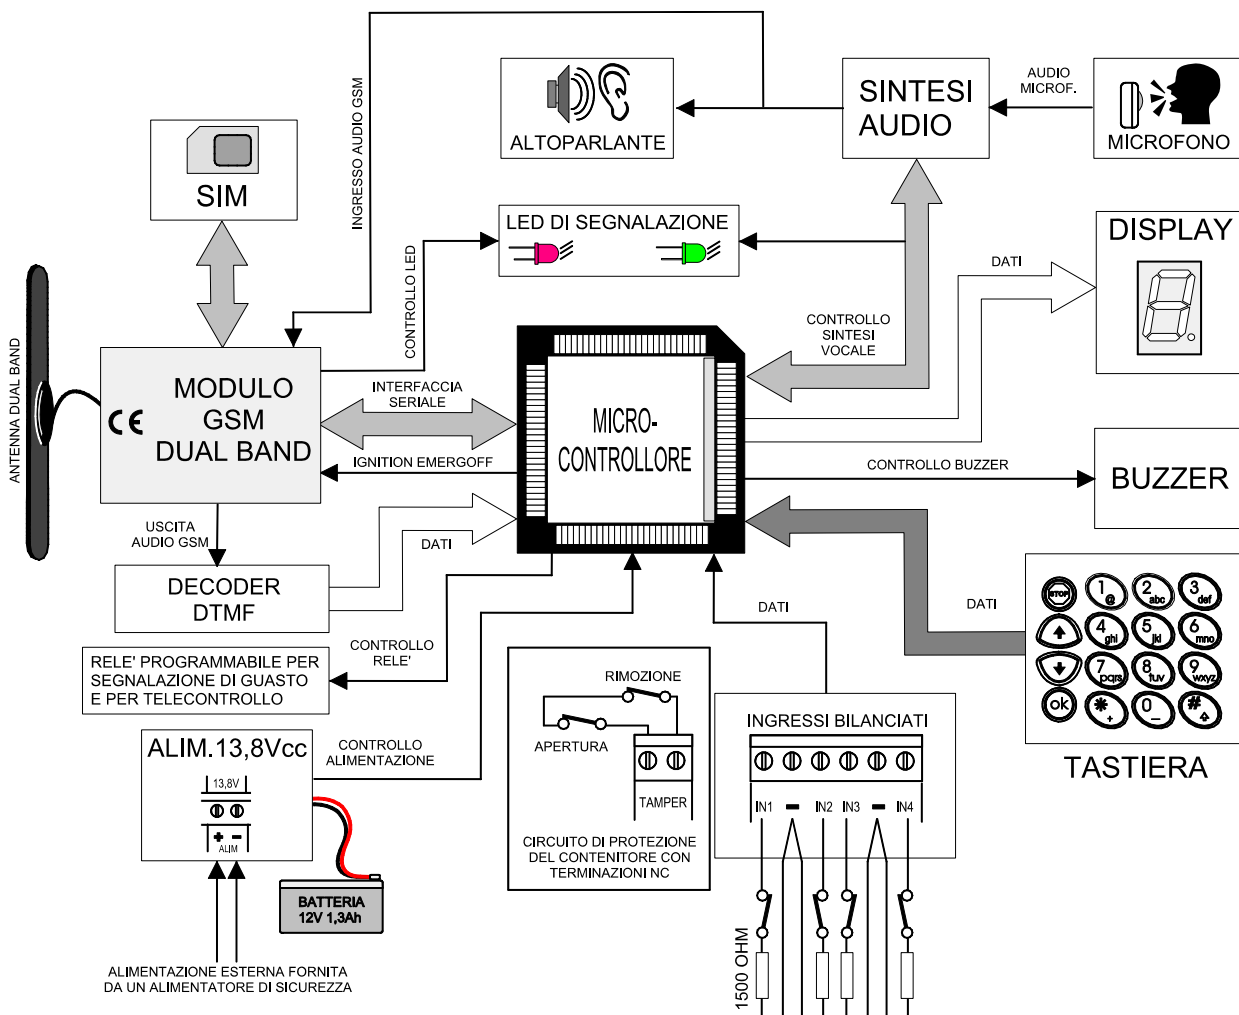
INGRESSO AUDIO GSM

ALTOPARLANTE

SINTESI AUDIO

AUDIO MICROF.

MICROFONO

SIM

CONTROLLO LED

LED DI SEGNALAZIONE

DISPLAY

DATI

ANTENNA DUAL BAND

MODULO GSM DUAL BAND

CE

INTERFACCIA SERIALE

CONTROLLO SINTESI VOCALE

MICRO-CONTROLLORE

IGNITION EMERGOFF

CONTROLLO BUZZER

BUZZER

USCITA AUDIO GSM

DATI

DECODER DTMF

DATI

DATI

CONTROLLO RELE'

RELE' PROGRAMMABILE PER SEGNALAZIONE DI GUASTO E PER TELECONTROLLO

RIMOZIONE

APERTURA

TAMPER

CIRCUITO DI PROTEZIONE DEL CONTENITORE CON TERMINAZIONI NC

INGRESSI BILANCIATI

IN1 − IN2 IN3 − IN4

1500 OHM

STOP 1 @ 2 abc 3 def
4 ghi 5 jkl 6 mno
7 pqrs 8 tuv 9 wxyz
ok ✱ 0 #

TASTIERA

ALIM.13,8Vcc

13,8V

+ −

ALIM

CONTROLLO ALIMENTAZIONE

BATTERIA 12V 1,3Ah

ALIMENTAZIONE ESTERNA FORNITA DA UN ALIMENTATORE DI SICUREZZA